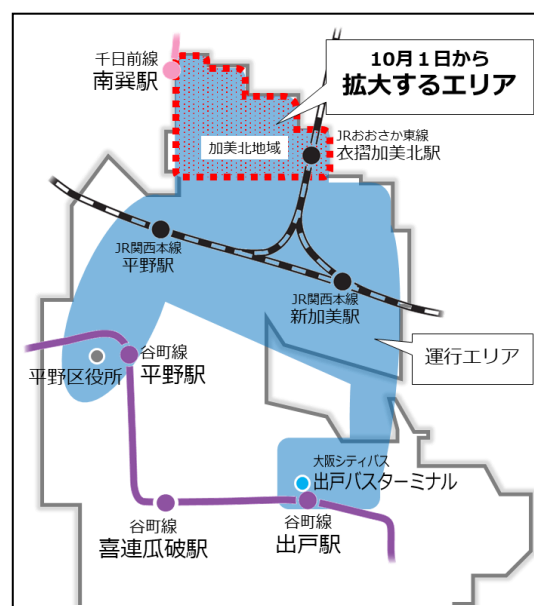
10月1日から
拡大するエリア

千日前線
南巽駅

加美北地域

JRおおさか東線
衣摺加美北駅

JR関西本線
平野駅

JR関西本線
新加美駅

運行エリア

平野区役所

谷町線
平野駅

大阪シティバス
出戸バスターミナル

谷町線
喜連瓜破駅

谷町線
出戸駅